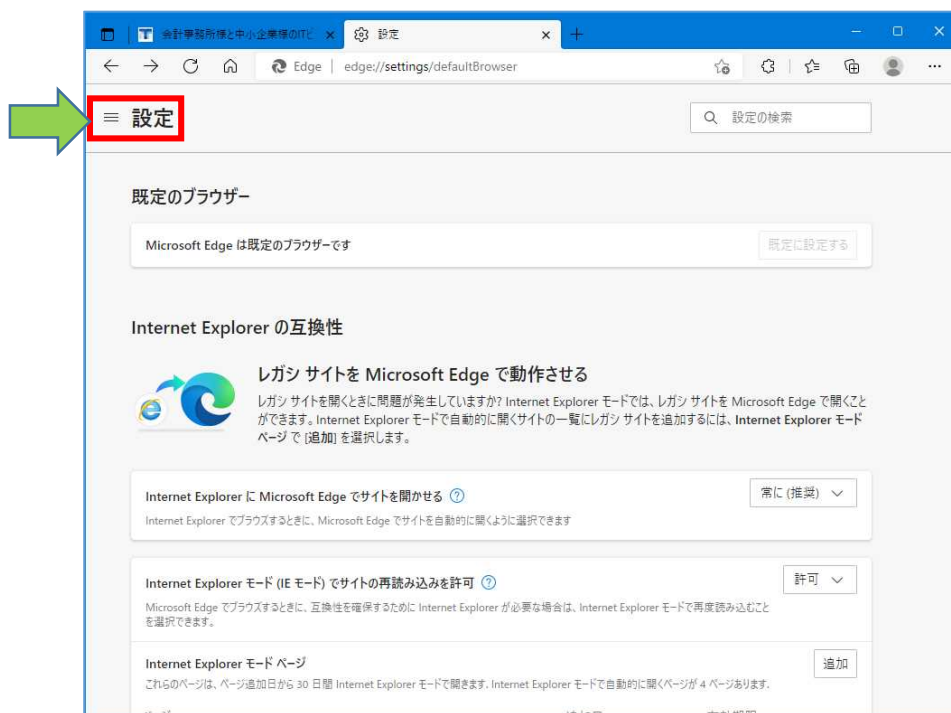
会計事務所様と中小企業様のITビ ×
設定 ×
+
Edge | edge://settings/defaultBrowser

≡ 設定

設定の検索

既定のブラウザー

Microsoft Edge は既定のブラウザーです
既定に設定する

Internet Explorer の互換性

レガシ サイトを Microsoft Edge で動作させる

レガシ サイトを開くときに問題が発生していますか? Internet Explorer モードでは、レガシ サイトを Microsoft Edge で開くことができます。Internet Explorer モードで自動的に開くサイトの一覧にレガシ サイトを追加するには、Internet Explorer モード ページ で [追加] を選択します。

Internet Explorer に Microsoft Edge でサイトを開かせる
常に (推奨)
Internet Explorer でブラウズするときに、Microsoft Edge でサイトを自動的に開くように選択できます

Internet Explorer モード (IE モード) でサイトの再読み込みを許可
許可
Microsoft Edge でブラウズするときに、互換性を確保するために Internet Explorer が必要な場合は、Internet Explorer モードで再度読み込むことを選択できます。

Internet Explorer モード ページ
追加
これらのページは、ページ追加日から 30 日間 Internet Explorer モードで開きます。Internet Explorer モードで自動的に開くページが 4 ページあります。